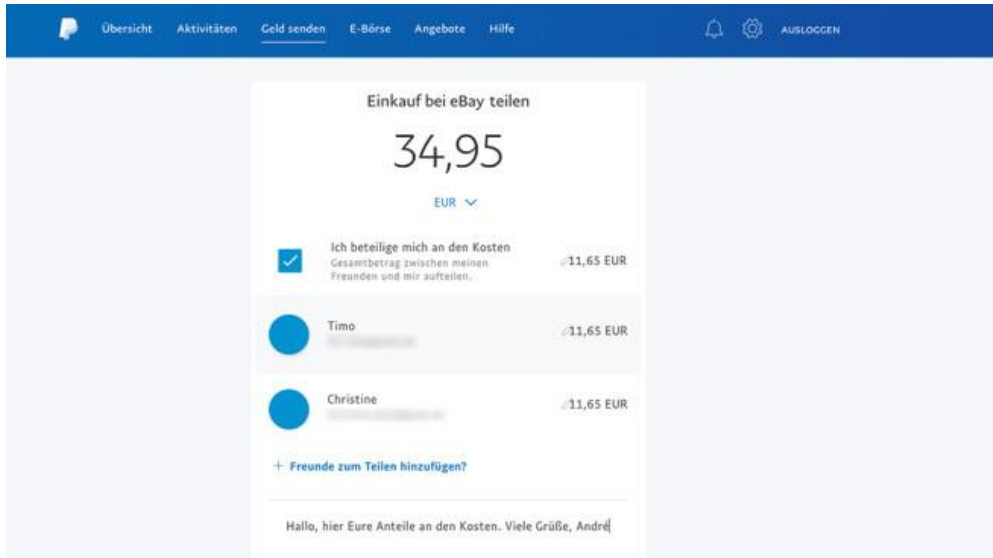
Übersicht Aktivitäten Geld senden E-Börse Angebote Hilfe AUSLOGGEN

Einkauf bei eBay teilen

34,95

EUR

Ich beteilige mich an den Kosten
Gesamtbetrag zwischen meinen Freunden und mir aufteilen.
11,65 EUR

Timo
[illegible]
11,65 EUR

Christine
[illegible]
11,65 EUR

+ Freunde zum Teilen hinzufügen?

Hallo, hier Eure Anteile an den Kosten. Viele Grüße, André